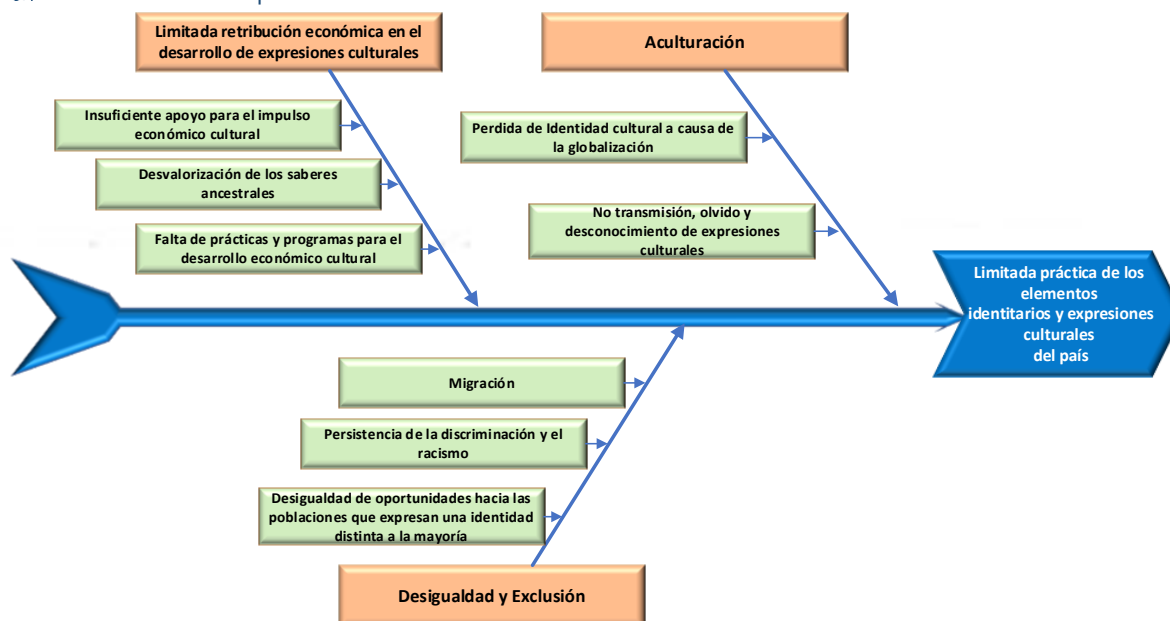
Limitada retribución económica en el desarrollo de expresiones culturales

Insuficiente apoyo para el impulso económico cultural

Desvalorización de los saberes ancestrales

Falta de prácticas y programas para el desarrollo económico cultural

Aculturación

Perdida de Identidad cultural a causa de la globalización

No transmisión, olvido y desconocimiento de expresiones culturales

Limitada práctica de los elementos identitarios y expresiones culturales del país

Migración

Persistencia de la discriminación y el racismo

Desigualdad de oportunidades hacia las poblaciones que expresan una identidad distinta a la mayoría

Desigualdad y Exclusión